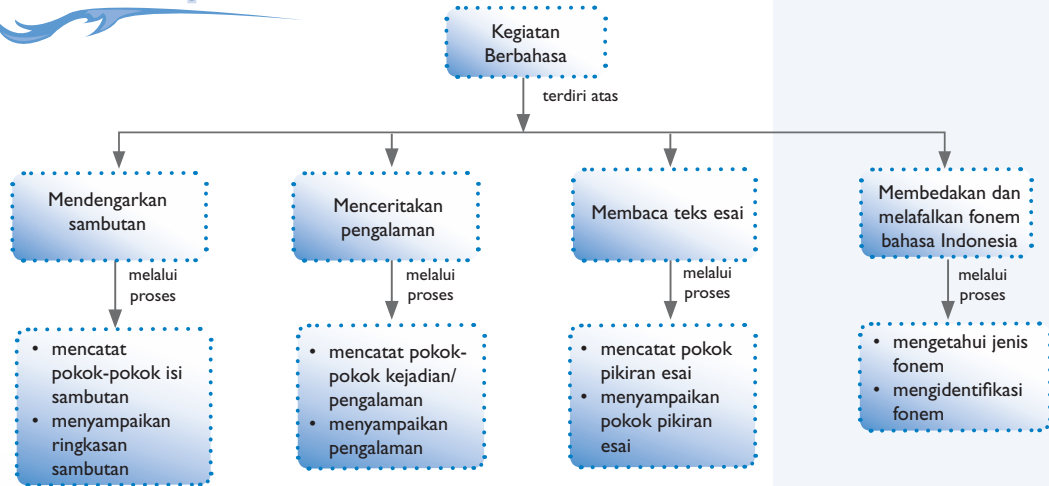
Kegiatan Berbahasa

terdiri atas

Mendengarkan sambutan

melalui proses

- mencatat pokok-pokok isi sambutan
- menyampaikan ringkasan sambutan

Menceritakan pengalaman

melalui proses

- mencatat pokok-pokok kejadian/ pengalaman
- menyampaikan pengalaman

Membaca teks esai

melalui proses

- mencatat pokok pikiran esai
- menyampaikan pokok pikiran esai

Membedakan dan melafalkan fonem bahasa Indonesia

melalui proses

- mengetahui jenis fonem
- mengidentifikasi fonem